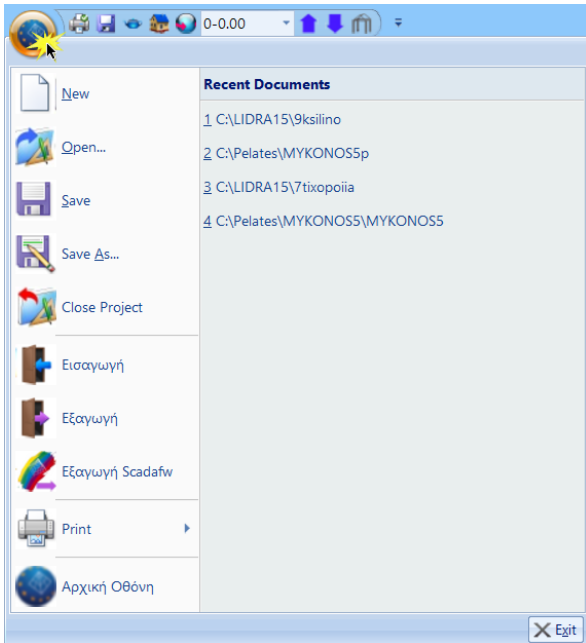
0-0.00

New

Open...

Save

Save As...

Close Project

Εισαγωγή

Εξαγωγή

Εξαγωγή Scadafw

Print

Αρχική Οθόνη

Recent Documents

1 C:\LIDRA15\9ksilino

2 C:\Pelates\MYKONOS5p

3 C:\LIDRA15\7tixopoiia

4 C:\Pelates\MYKONOS5\MYKONOS5

Exit